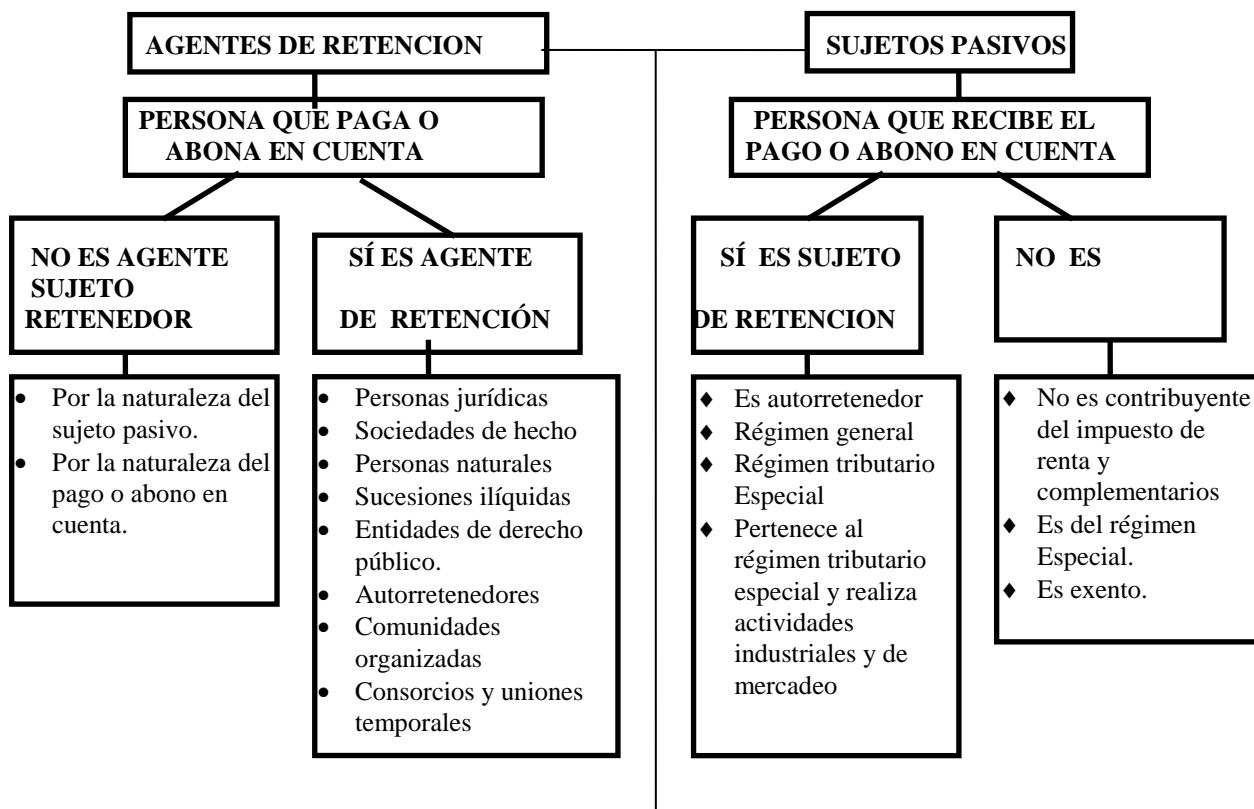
AGENTES DE RETENCION

SUJETOS PASIVOS

PERSONA QUE PAGA O ABONA EN CUENTA

PERSONA QUE RECIBE EL PAGO O ABONO EN CUENTA

NO ES AGENTE SUJETO RETENEDOR

SÍ ES AGENTE DE RETENCIÓN

SÍ ES SUJETO DE RETENCION

NO ES

- Por la naturaleza del sujeto pasivo.
- Por la naturaleza del pago o abono en cuenta.

- Personas jurídicas
- Sociedades de hecho
- Personas naturales
- Sucesiones ilíquidas
- Entidades de derecho público.
- Autorretenedores
- Comunidades organizadas
- Consorcios y uniones temporales

♦ Es autorretenedor
♦ Régimen general
♦ Régimen tributario Especial
♦ Pertenece al régimen tributario especial y realiza actividades industriales y de mercadeo

♦ No es contribuyente del impuesto de renta y complementarios
♦ Es del régimen Especial.
♦ Es exento.